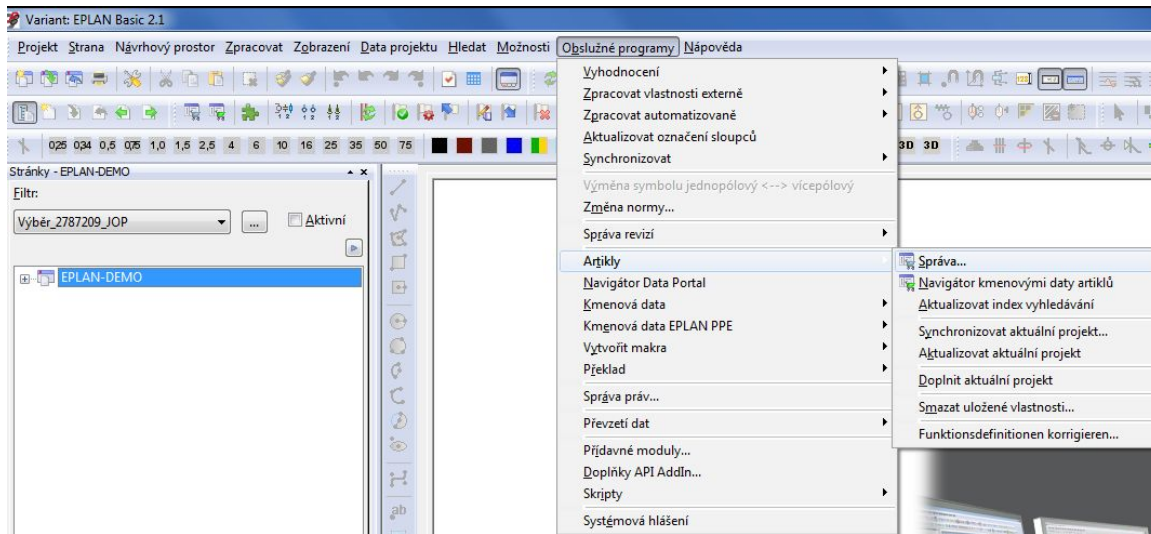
Variant: EPLAN Basic 2.1

Projekt Strana Návrhový prostor Zpracovat Zobrazení Data projektu Hledat Možnosti Obslužné programy Nápověda

0,25 0,34 0,5 0,75 1,0 1,5 2,5 4 6 10 16 25 35 50 75

3D 3D

Stránky - EPLAN-DEMO

Filtr:

Výběr_2787209_JOP

...

Aktivní

EPLAN-DEMO

ab

Vyhodnocení
Zpracovat vlastnosti externě
Zpracovat automatizovaně
Aktualizovat označení sloupců
Synchronizovat
Výměna symbolu jednopólový <--> vícepólový
Změna normy...
Správa revizí
Artikly
Navigátor Data Portal
Kmenová data
Kmenová data EPLAN PPE
Vytvořit makra
Překlad
Správa práv...
Převzetí dat
Přídavné moduly...
Doplňky API AddIn...
Skripty
Systémová hlášení

Správa...
Navigátor kmenovými daty artiklů
Aktualizovat index vyhledávání
Synchronizovat aktuální projekt...
Aktualizovat aktuální projekt
Doplnit aktuální projekt
Smazat uložené vlastnosti...
Funktionsdefinitionen korrigieren...